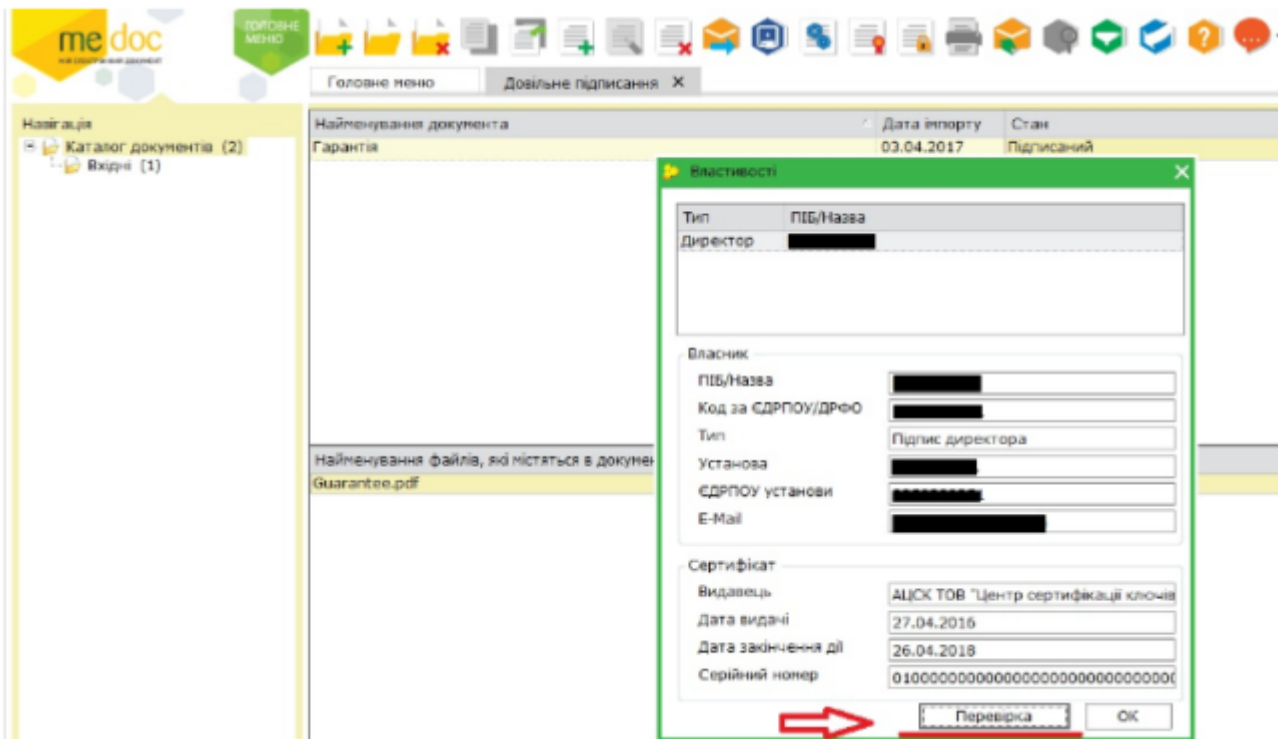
me doc

ГОЛОВНЕ МЕНЮ

Головне меню

Довільне підписання ✕

Навігація

Каталог документів (2)

Вхідні (1)

| Найменування документа | Дата імпорту | Стан |
|---|---|---|
| Гарантія | 03.04.2017 | Підписаний |

Найменування файлів, які містяться в докумен

Guarantee.pdf

Властивості

| Тип | ПІБ/Назва |
|---|---|
| Директор | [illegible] |

Власник

ПІБ/Назва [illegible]

Код за ЄДРПОУ/ДРФО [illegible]

Тип Підпис директора

Установа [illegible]

ЄДРПОУ установи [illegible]

E-Mail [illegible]

Сертифікат

Видавець АЦСК ТОВ "Центр сертифікації ключів

Дата видачі 27.04.2016

Дата закінчення дії 26.04.2018

Серійний номер 0100000000000000000000000000

Перевірка

OK